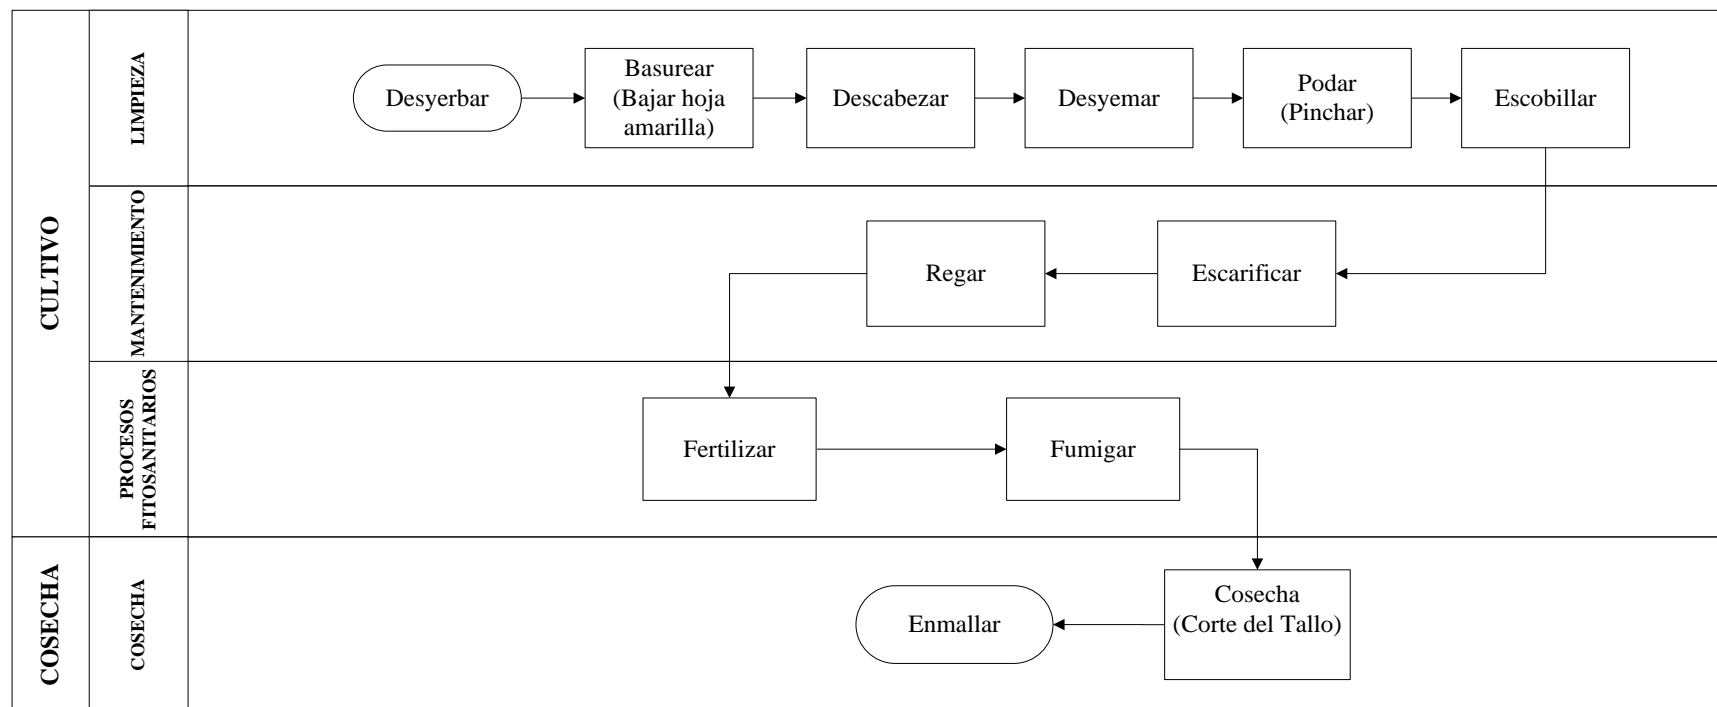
CULTIVO

LIMPIEZA

Desyerbar

Basurear (Bajar hoja amarilla)

Descabezar

Desyemar

Podar (Pinchar)

Escobillar

MANTENIMIENTO

Escarificar

Regar

PROCESOS FITOSANITARIOS

Fertilizar

Fumigar

COSECHA

COSECHA

Cosecha (Corte del Tallo)

Enmallar